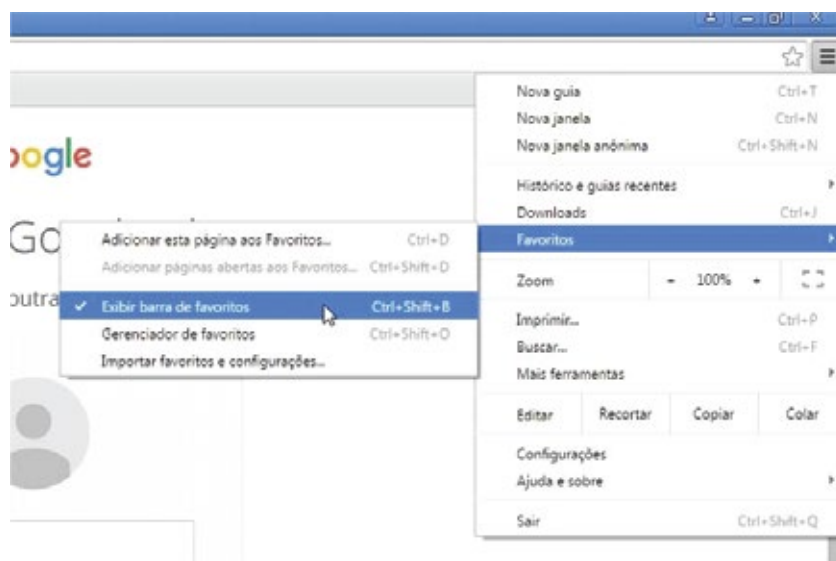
oogle

Go

outra

outra

Adicionar esta página aos Favoritos... Ctrl+D
Adicionar páginas abertas aos Favoritos... Ctrl+Shift+D
✓ Exibir barra de favoritos Ctrl+Shift+B
Gerenciador de favoritos Ctrl+Shift+O
Importar favoritos e configurações...

Nova guia Ctrl+T
Nova janela Ctrl+N
Nova janela anônima Ctrl+Shift+N
Histórico e guias recentes
Downloads Ctrl+J
Favoritos
Zoom - 100% +
Imprimir... Ctrl+P
Buscar... Ctrl+F
Mais ferramentas
Editar Recortar Copiar Colar
Configurações
Ajuda e sobre
Sair Ctrl+Shift+Q